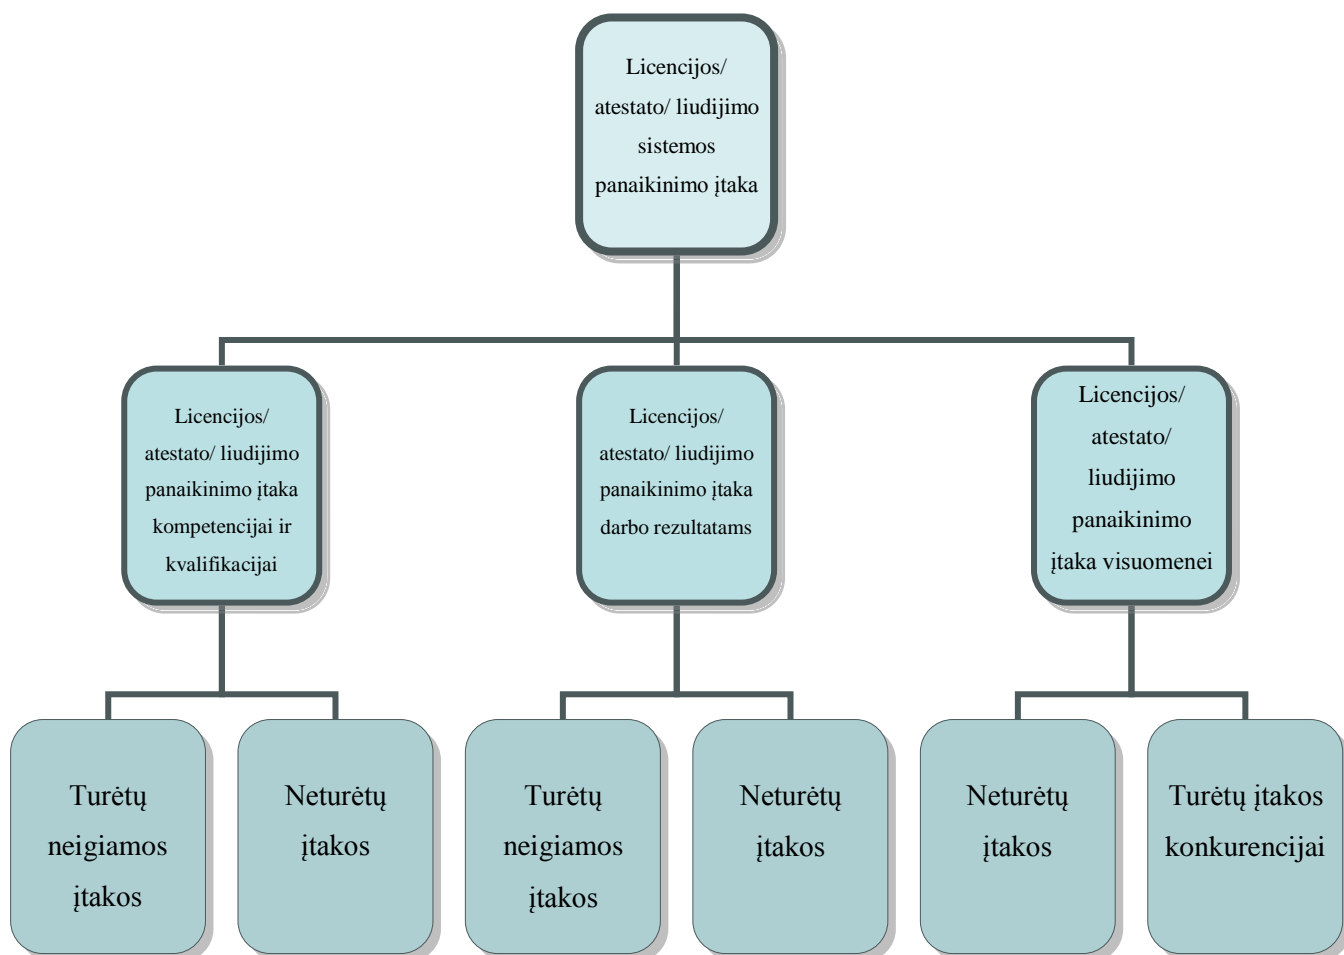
Licencijos/ atestato/ liudijimo sistemos panaikinimo įtaka

Licencijos/ atestato/ liudijimo panaikinimo įtaka kompetencijai ir kvalifikacijai

Licencijos/ atestato/ liudijimo panaikinimo įtaka darbo rezultatams

Licencijos/ atestato/ liudijimo panaikinimo įtaka visuomenei

Turėtų neigiamos įtakos

Neturėtų įtakos

Turėtų neigiamos įtakos

Neturėtų įtakos

Neturėtų įtakos

Turėtų įtakos konkurencijai